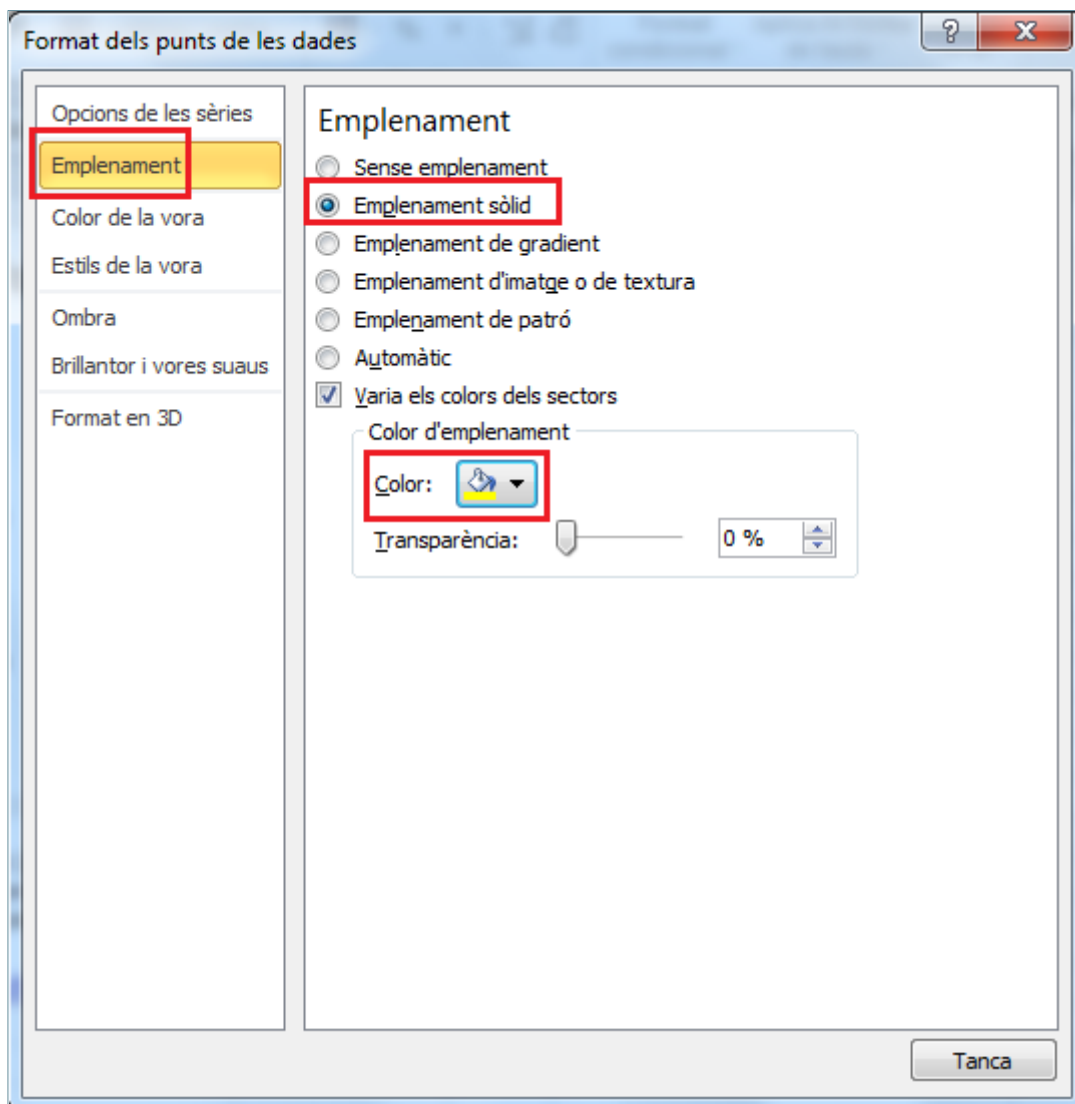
Format dels punts de les dades

Opcions de les sèries
Emplenament
Color de la vora
Estils de la vora
Ombra
Brillantor i vores suaus
Format en 3D

Emplenament
Sense emplenament
Emplenament sòlid
Emplenament de gradient
Emplenament d'imatge o de textura
Emplenament de patró
Automàtic
Varia els colors dels sectors
Color d'emplenament
Color:
Transparència:
0 %

Tanca